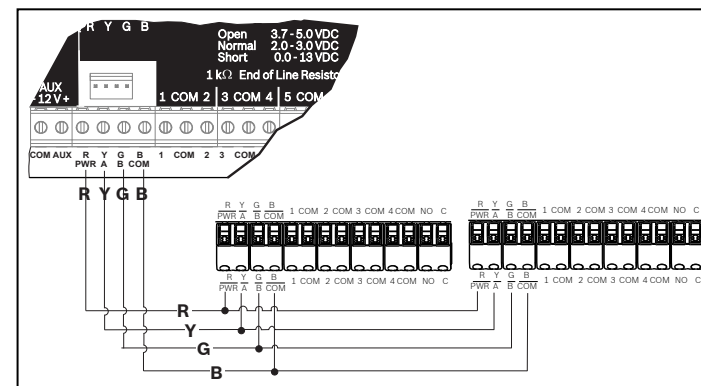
R Y G B

Open 3.7 - 5.0 VDC
Normal 2.0 - 3.0 VDC
Short 0.0 - 13 VDC
1 kΩ End of Line Resisto

AUX
12 V+

1 COM 2 | 3 COM 4 | 5 COM

COM AUX R PWR Y A G B B COM 1 COM 2 3 COM

R Y G B

R PWR Y A G B B COM 1 COM 2 COM 3 COM 4 COM NO C

R PWR Y A G B B COM 1 COM 2 COM 3 COM 4 COM NO C

R PWR Y A G B B COM 1 COM 2 COM 3 COM 4 COM NO C

R PWR Y A G B B COM 1 COM 2 COM 3 COM 4 COM NO C

R
Y
G
B